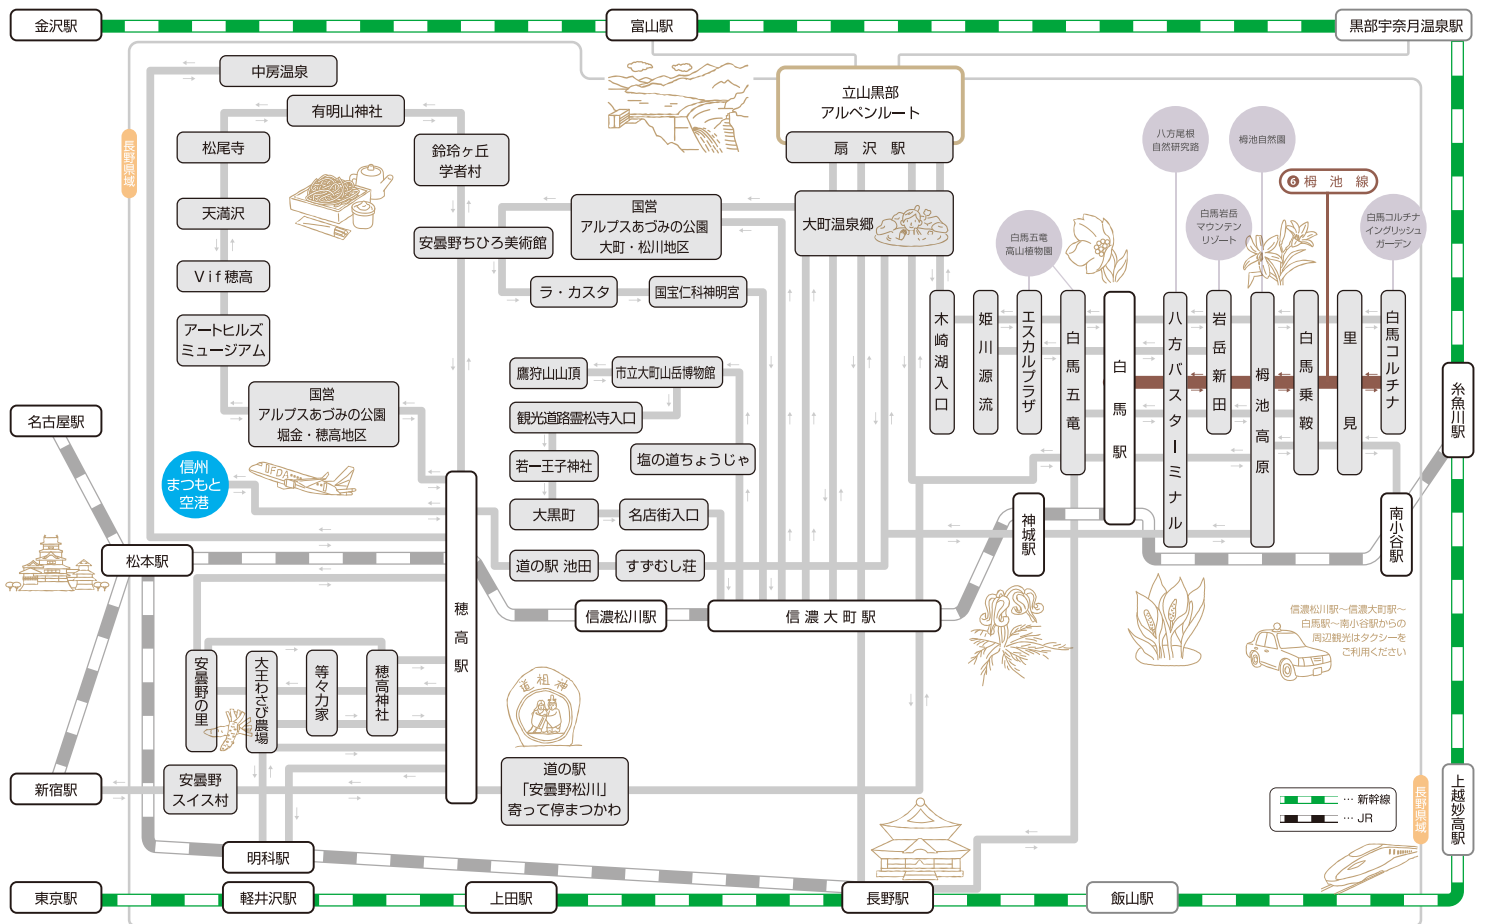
金沢駅
富山駅
黒部宇奈月温泉駅
中房温泉
有明山神社
松尾寺
天満沢
Vif穂高
アートヒルズミュージアム
国営アルプスあづみの公園堀金・穂高地区
鈴玲ヶ丘学者村
安曇野ちひろ美術館
国営アルプスあづみの公園大町・松川地区
ラ・カスタ
国宝仁科神明宮
立山黒部アルペンルート
扇沢駅
大町温泉郷
八方尾根自然研究路
栂池自然園
6 栂池線
白馬岩岳マウンテンリゾート
白馬コルチナイングリッシュガーデン
白馬五竜高山植物園
木崎湖入口
姫川源流
エスカルプラザ
白馬五竜
白馬駅
八方バスターミナル
岩岳新田
栂池高原
白馬乗鞍
里見
白馬コルチナ
長野県域
名古屋駅
鷹狩山山頂
市立大町山岳博物館
観光道路霊松寺入口
若一王子神社
塩の道ちょうじゃ
大黒町
名店街入口
道の駅 池田
すずむし荘
信州まつもと空港
松本駅
穂高駅
信濃松川駅
信濃大町駅
神城駅
糸魚川駅
南小谷駅
安曇野の里
大王わさび農場
等々力家
穂高神社
道祖神
道の駅「安曇野松川」寄って停まつかわ
信濃松川駅～信濃大町駅～白馬駅～南小谷駅からの周辺観光はタクシーをご利用ください
新宿駅
安曇野スイス村
明科駅
… 新幹線
… JR
長野県域
上越妙高駅
東京駅
軽井沢駅
上田駅
長野駅
飯山駅